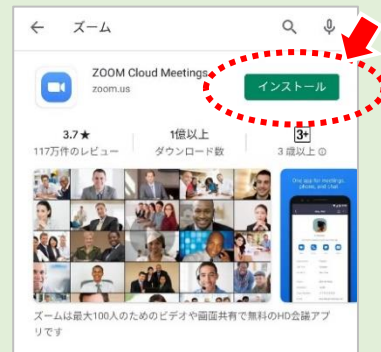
ズーム

ZOOM Cloud Meetings
zoom.us

インストール

3.7★
117万件のレビュー

1億以上
ダウンロード数

3+
3 歳以上 ⓘ

One app for meetings, phones, and chat

ズームは最大100人のためのビデオや画面共有で無料のHD会議アプリです